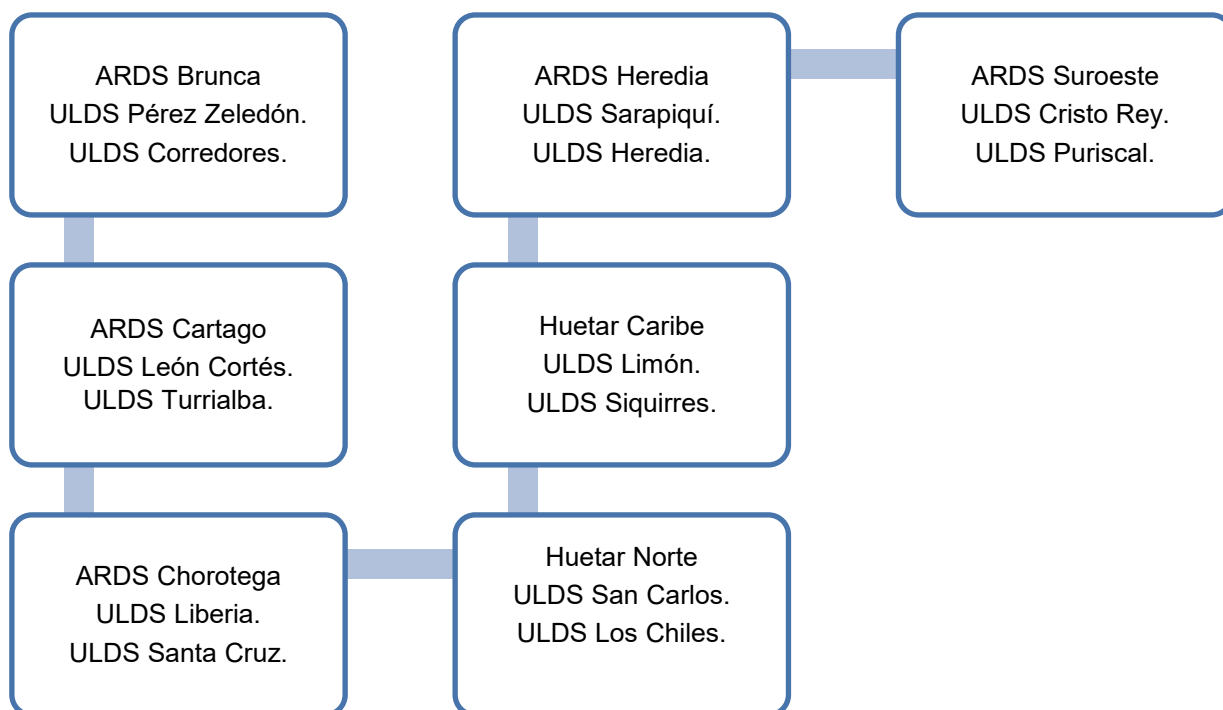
ARDS Brunca
ULDS Pérez Zeledón.
ULDS Corredores.

ARDS Cartago
ULDS León Cortés.
ULDS Turrialba.

ARDS Chorotega
ULDS Liberia.
ULDS Santa Cruz.

Huetar Norte
ULDS San Carlos.
ULDS Los Chiles.

Huetar Caribe
ULDS Limón.
ULDS Siquirres.

ARDS Heredia
ULDS Sarapiquí.
ULDS Heredia.

ARDS Suroeste
ULDS Cristo Rey.
ULDS Puriscal.